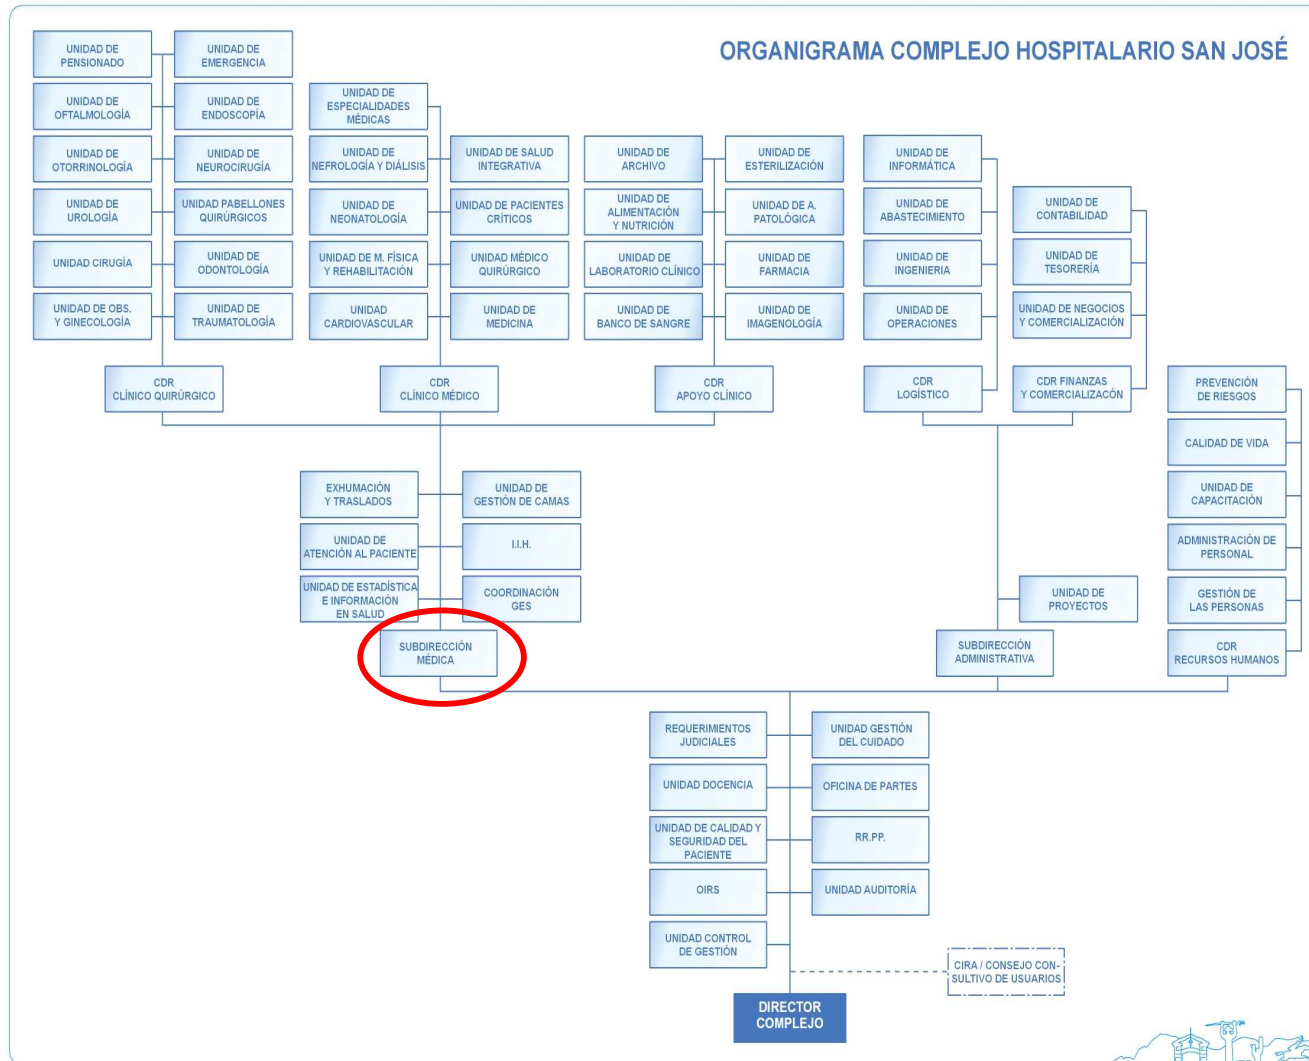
ORGANIGRAMA COMPLEJO HOSPITALARIO SAN JOSÉ

UNIDAD DE PENSIONADO
UNIDAD DE EMERGENCIA
UNIDAD DE OFTALMOLOGÍA
UNIDAD DE ENDOSCOPÍA
UNIDAD DE OTORRINOLOGÍA
UNIDAD DE NEUROCIRUGÍA
UNIDAD DE UROLOGÍA
UNIDAD PABELLONES QUIRÚRGICOS
UNIDAD CIRUGÍA
UNIDAD DE ODONTOLOGÍA
UNIDAD DE OBS. Y GINECOLOGÍA
UNIDAD DE TRAUMATOLOGÍA
CDR CLÍNICO QUIRÚRGICO

UNIDAD DE ESPECIALIDADES MÉDICAS
UNIDAD DE NEFROLOGÍA Y DIÁLISIS
UNIDAD DE SALUD INTEGRATIVA
UNIDAD DE NEONATOLOGÍA
UNIDAD DE PACIENTES CRÍTICOS
UNIDAD DE M. FÍSICA Y REHABILITACIÓN
UNIDAD MÉDICO QUIRÚRGICO
UNIDAD CARDIOVASCULAR
UNIDAD DE MEDICINA
CDR CLÍNICO MÉDICO

UNIDAD DE ARCHIVO
UNIDAD DE ESTERILIZACIÓN
UNIDAD DE ALIMENTACIÓN Y NUTRICIÓN
UNIDAD DE A. PATOLÓGICA
UNIDAD DE LABORATORIO CLÍNICO
UNIDAD DE FARMACIA
UNIDAD DE BANCO DE SANGRE
UNIDAD DE IMAGENOLOGÍA
CDR APOYO CLÍNICO

UNIDAD DE INFORMÁTICA
UNIDAD DE ABASTECIMIENTO
UNIDAD DE INGENIERIA
UNIDAD DE OPERACIONES
CDR LOGÍSTICO

UNIDAD DE CONTABILIDAD
UNIDAD DE TESORERÍA
UNIDAD DE NEGOCIOS Y COMERCIALIZACIÓN
CDR FINANZAS Y COMERCIALIZACÓN

PREVENCIÓN DE RIESGOS
CALIDAD DE VIDA
UNIDAD DE CAPACITACIÓN
ADMINISTRACIÓN DE PERSONAL
GESTIÓN DE LAS PERSONAS
CDR RECURSOS HUMANOS

EXHUMACIÓN Y TRASLADOS
UNIDAD DE GESTIÓN DE CAMAS
UNIDAD DE ATENCIÓN AL PACIENTE
I.I.H.
UNIDAD DE ESTADÍSTICA E INFORMACIÓN EN SALUD
COORDINACIÓN GES
SUBDIRECCIÓN MÉDICA

UNIDAD DE PROYECTOS
SUBDIRECCIÓN ADMINISTRATIVA

REQUERIMIENTOS JUDICIALES
UNIDAD GESTIÓN DEL CUIDADO
UNIDAD DOCENCIA
OFICINA DE PARTES
UNIDAD DE CALIDAD Y SEGURIDAD DEL PACIENTE
RR.PP.
OIRS
UNIDAD AUDITORÍA
UNIDAD CONTROL DE GESTIÓN
CIRA / CONSEJO CONSULTIVO DE USUARIOS
DIRECTOR COMPLEJO